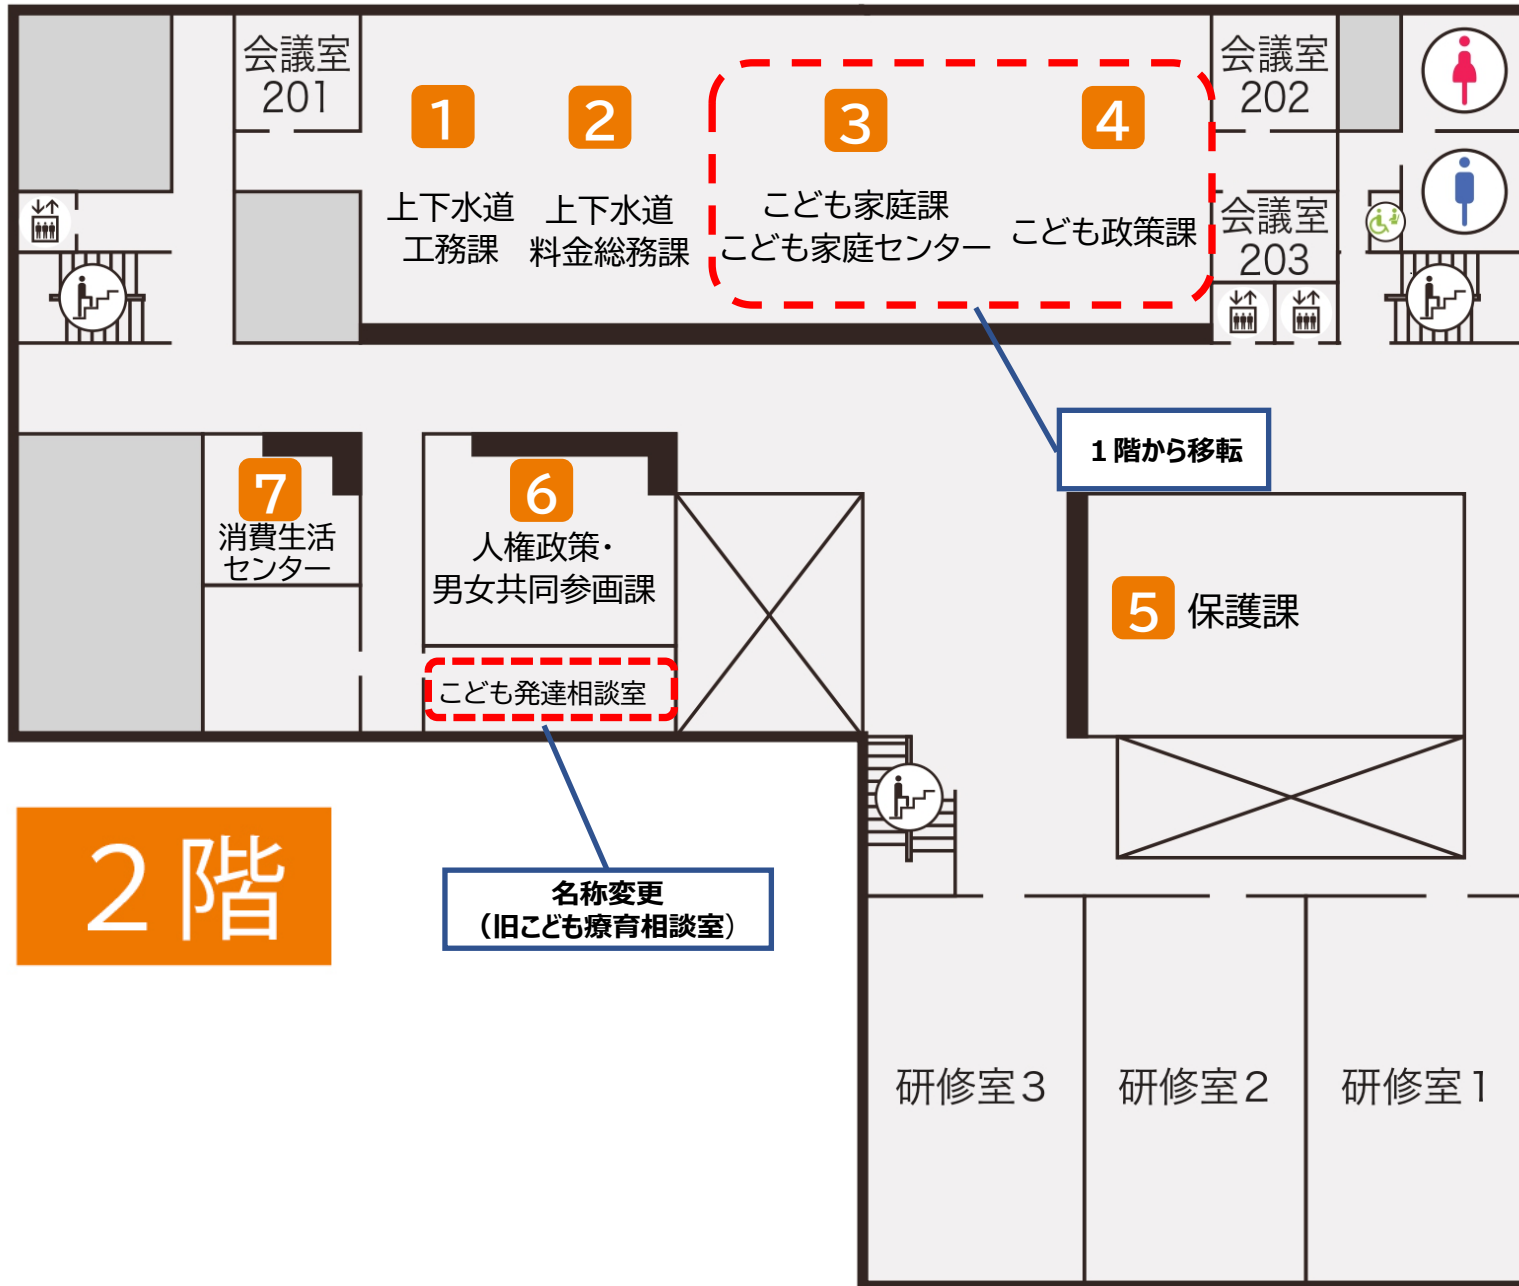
会議室
201

1
上下水道
工務課

2
上下水道
料金総務課

3
こども家庭課
こども家庭センター

4
こども政策課

会議室
202

会議室
203

1階から移転

7
消費生活
センター

6
人権政策・
男女共同参画課

こども発達相談室

5 保護課

2階

名称変更
（旧こども療育相談室）

研修室3

研修室2

研修室1